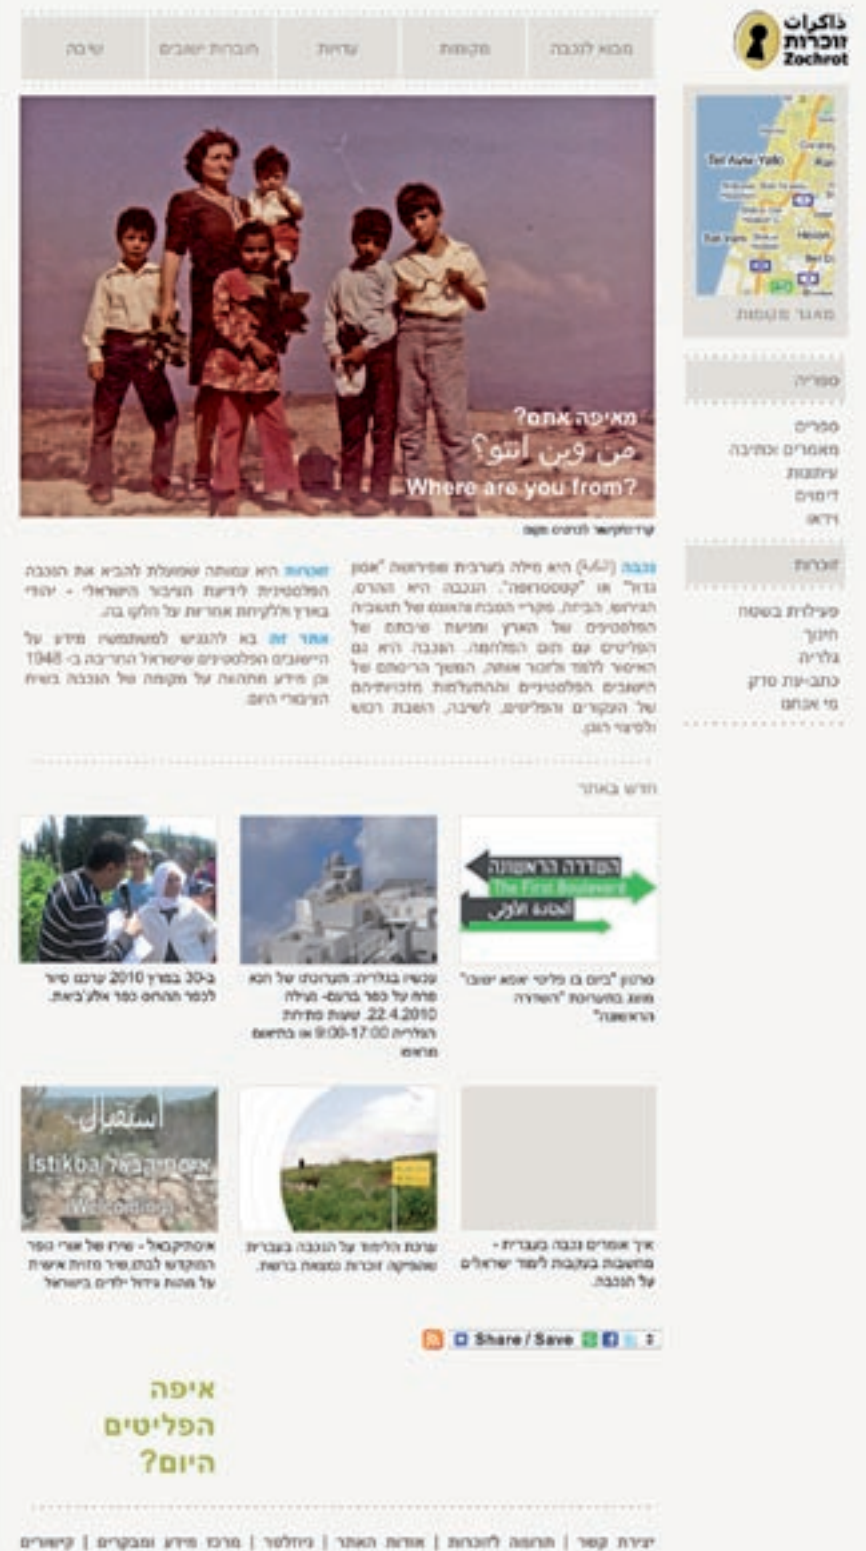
ذاكرات
זוכרות
Zochrot

מבוא לנכבה | מקומות | עדויות | חוברות ישובים | עיתון

Tel Aviv-Yafo
מאגר מקומות

ספריה
ספרים
מאמרים וכתיבה
עיתונות
דימוים
וידאו

זוכרות
פעילות בשטח
חינוך
גלריה
כתביעת סדק
מי אנחנו

מאיפה אתם?
من وين انتو؟
Where are you from?

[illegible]

נכבה (النكبة) היא מילה בערבית שפירושה "אסון גדול" או "קטסטרופה". הנכבה היא ההרס, הגירוש, הביזה, מקרי הטבח והאונס של תושביה הפלסטינים של הארץ ומניעת שיבתם של הפליטים עם תום המלחמה. הנכבה היא גם האיסור לדבר ולזכור אותה, המשך הגירוש של היושבים הפלסטינים וההתעלמות מזכויותיהם של העקורים והפליטים, לשיבה, השבת רכוש ולפיצוי הוגן.

זוכרות היא עמותה שפועלת להביא את הנכבה הפלסטינית לידיעת הציבור הישראלי - יהודי בארץ ולקיחת אחריות על חלקו בה.

אתר זה בא להנגיש למשתמשיו מידע על היישובים הפלסטינים שישראל החריבה ב- 1948 וכן מידע מההווה על מקומה של הנכבה בשיח הציבורי היום.

חדש באתר

השדרה הראשונה
The First Boulevard
الجادة الأولى

סרטון "ביום בו פלטי אפא יושב" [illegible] בתערוכת "השדרה הראשונה"

עכשיו בגלריה: תערוכה של הגא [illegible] על כפר ברעם- תולה 22.4.2010 שעות פתיחת הגלריה 9:00-17:00 או בתיאום מראש

ב-30 במרץ 2010 ערכנו סיור לכפר התחום כפר אלג'באת.

איך אומרים נכבה בעברית - מחשבות בעקבות לימוד ישראלים על הנכבה.

ערכת הלימוד על הנכבה בעברית שהפיקה זוכרות נמצאת ברשת.

استقبال
Istikbal
איסתקבאל
Welcoming

איסתקבאל - שירת של אורי נפר המוקדש לבתו, שיר זהות אישית על מהות גידול ילדים בישראל

Share / Save

איפה
הפליטים
היום?

יצירת קשר | תרומה לזוכרות | אודות האתר | ניוזלטר | מרכז מידע ומבקרים | קישורים